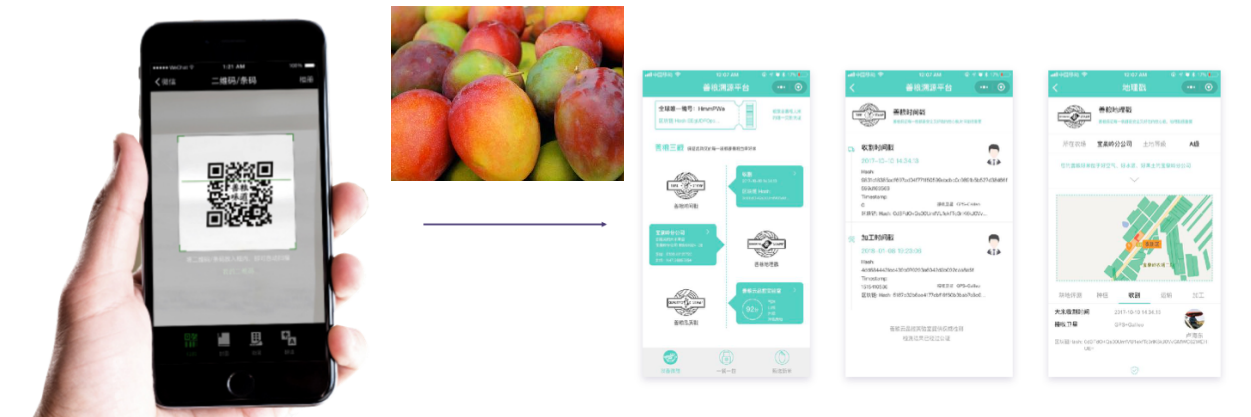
1:21 AM

微信 二维码/条码 相册

番桃溯源平台

全球唯一编号: HmmPWa

果园三部

收割时间戳

2017-12-12 14:34:18

Hash

Timestamp

加工时间戳

2018-01-08 10:29:00

Hash

Timestamp

地理数

番桃的厚朗

宜美的分公司

A级

环境质量 种植 收割 运输 加工

2017-12-12 14:34:18